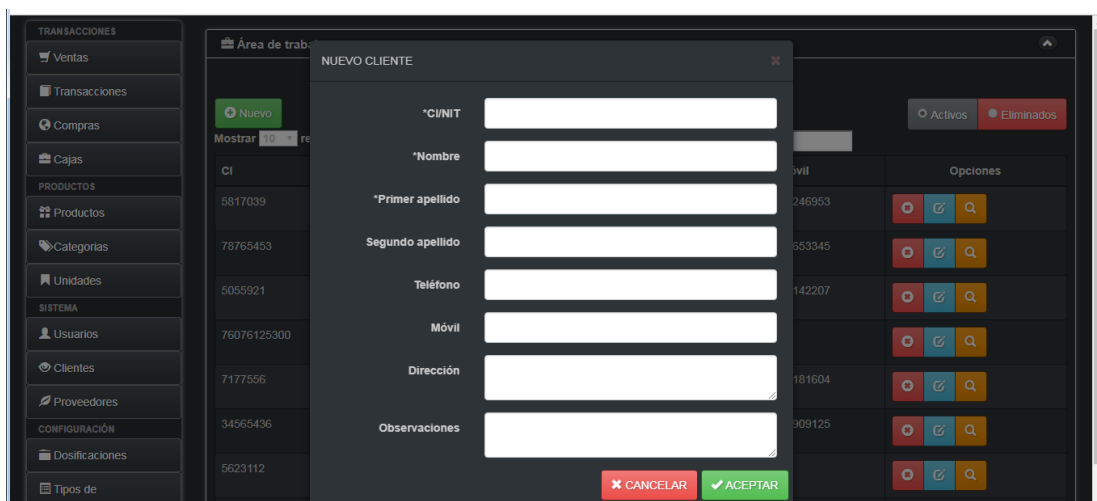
TRANSACCIONES
Ventas
Transacciones
Compras
Cajas
PRODUCTOS
Productos
Categorias
Unidades
SISTEMA
Usuarios
Clientes
Proveedores
CONFIGURACIÓN
Dosificaciones
Tipos de

Área de traba

Nuevo
Mostrar 10 re

Activos
Eliminados

| CI | | óvil | Opciones |
|---|---|---|---|
| 5817039 | | 246953 | |
| 78765453 | | 653345 | |
| 5055921 | | 142207 | |
| 76076125300 | | | |
| 7177556 | | 181604 | |
| 34565436 | | 909125 | |
| 5623112 | | | |

NUEVO CLIENTE
×
*CI/NIT
*Nombre
*Primer apellido
Segundo apellido
Teléfono
Móvil
Dirección
Observaciones
CANCELAR
ACEPTAR